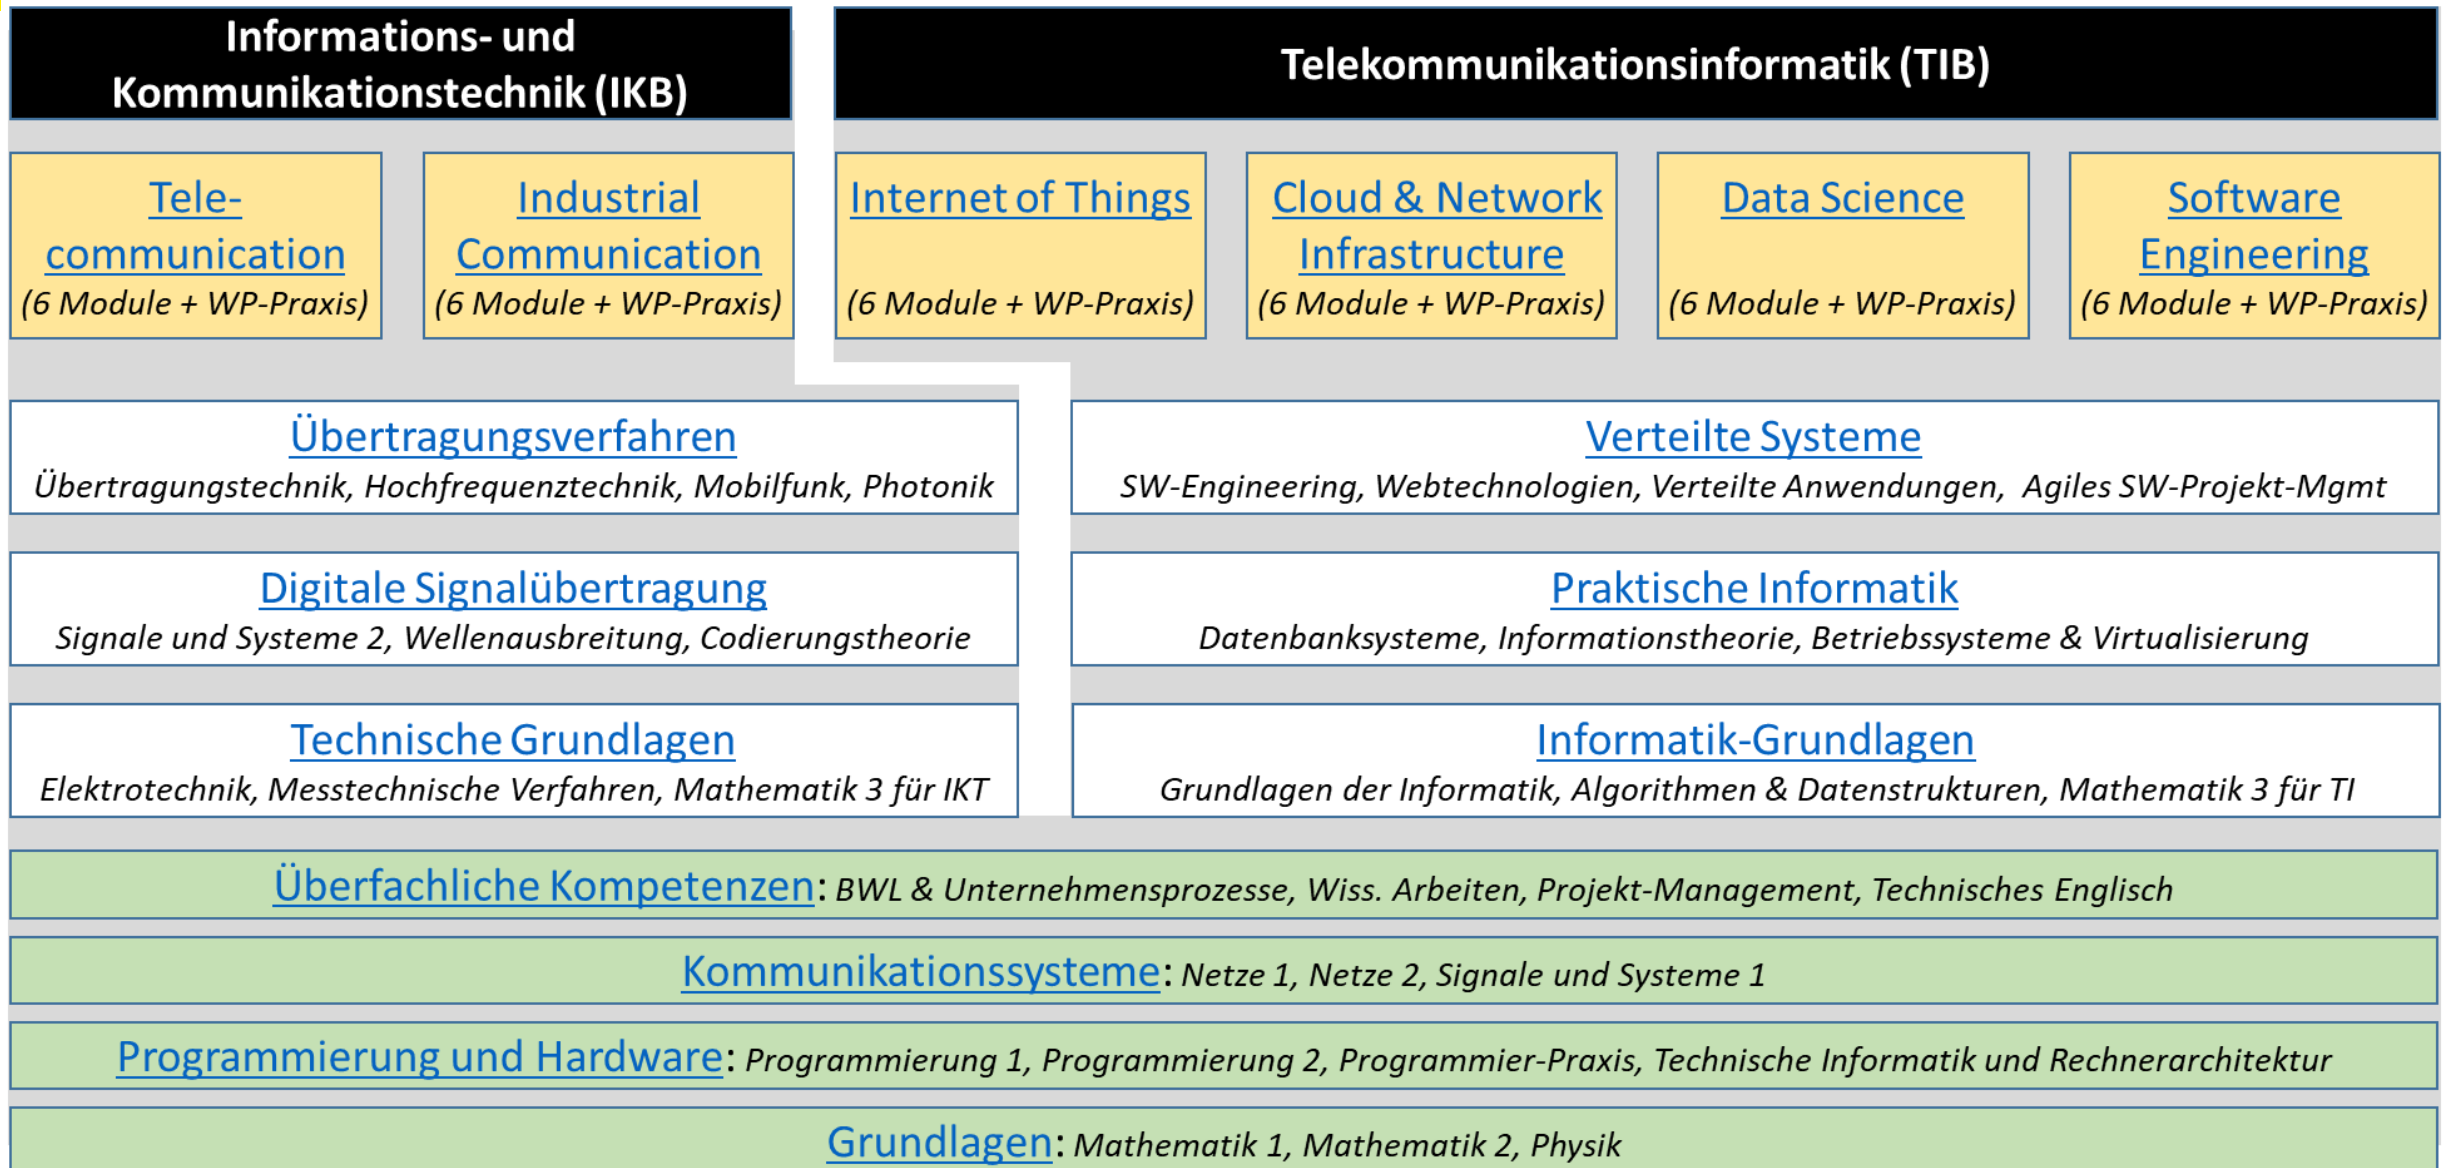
Informations- und Kommunikationstechnik (IKB)

Telekommunikationsinformatik (TIB)

Telecommunication
(6 Module + WP-Praxis)

Industrial Communication
(6 Module + WP-Praxis)

Internet of Things
(6 Module + WP-Praxis)

Cloud & Network Infrastructure
(6 Module + WP-Praxis)

Data Science
(6 Module + WP-Praxis)

Software Engineering
(6 Module + WP-Praxis)

Übertragungsverfahren
Übertragungstechnik, Hochfrequenztechnik, Mobilfunk, Photonik

Verteilte Systeme
SW-Engineering, Webtechnologien, Verteilte Anwendungen, Agiles SW-Projekt-Mgmt

Digitale Signalübertragung
Signale und Systeme 2, Wellenausbreitung, Codierungstheorie

Praktische Informatik
Datenbanksysteme, Informationstheorie, Betriebssysteme & Virtualisierung

Technische Grundlagen
Elektrotechnik, Messtechnische Verfahren, Mathematik 3 für IKT

Informatik-Grundlagen
Grundlagen der Informatik, Algorithmen & Datenstrukturen, Mathematik 3 für TI

Überfachliche Kompetenzen: BWL & Unternehmensprozesse, Wiss. Arbeiten, Projekt-Management, Technisches Englisch

Kommunikationssysteme: Netze 1, Netze 2, Signale und Systeme 1

Programmierung und Hardware: Programmierung 1, Programmierung 2, Programmier-Praxis, Technische Informatik und Rechnerarchitektur

Grundlagen: Mathematik 1, Mathematik 2, Physik